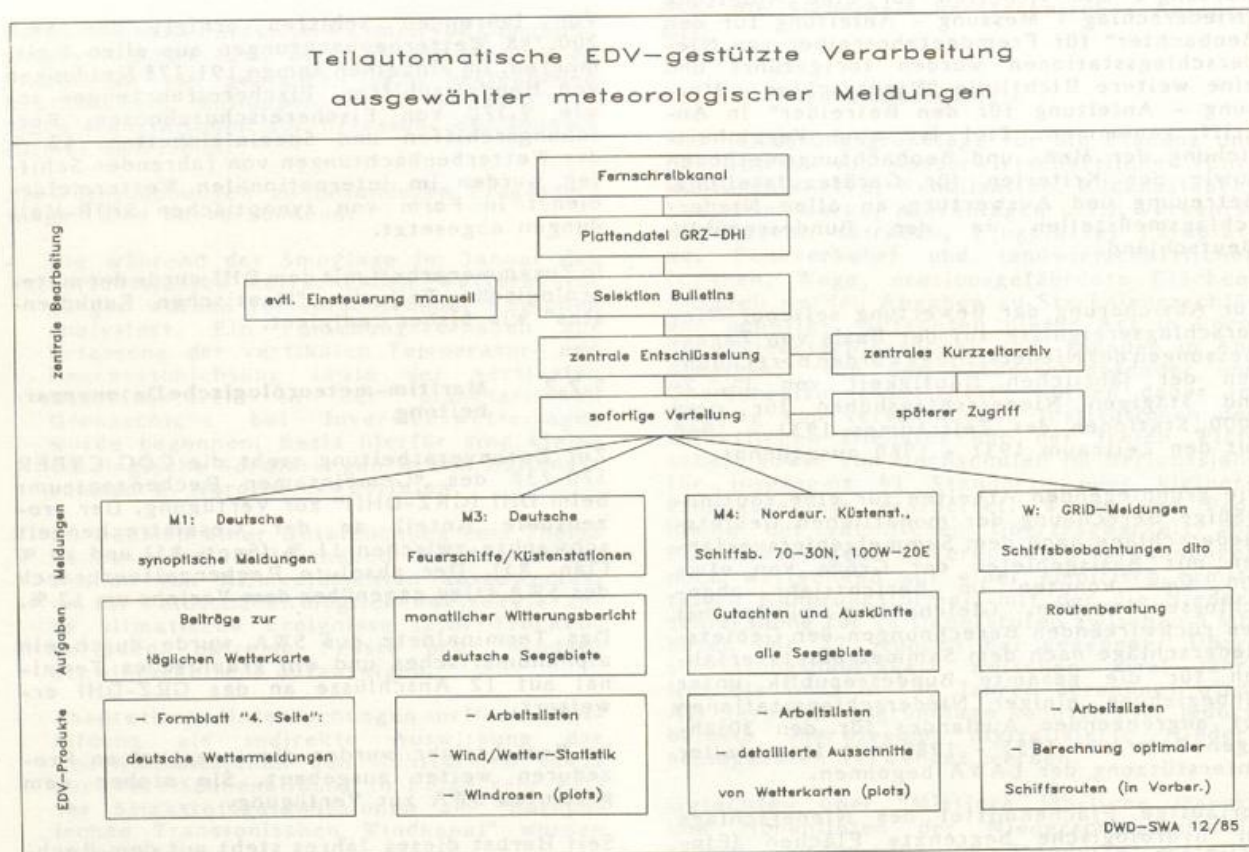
Teilautomatische EDV-gestützte Verarbeitung
ausgewählter meteorologischer Meldungen

zentrale Bearbeitung

Fernschreibkanal

Plattendatei GRZ-DHI

evtl. Einsteuerung manuell

Selektion Bulletins

zentrale Entschlüsselung

zentrales Kurzzeitarchiv

sofortige Verteilung

späterer Zugriff

Meldungen

M1: Deutsche synoptische Meldungen

M3: Deutsche Feuerschiffe/Küstenstationen

M4: Nordeur. Küstenst. Schiffsb. 70-30N, 100W-20E

W: GRID-Meldungen Schiffsbeobachtungen dito

Aufgaben

Beiträge zur täglichen Wetterkarte

monatlicher Witterungsbericht deutsche Seegebiete

Gutachten und Auskünfte alle Seegebiete

Routenberatung

EDV-Produkte

- Formblatt "4. Seite": deutsche Wettermeldungen

- Arbeitslisten Wind/Wetter-Statistik - Windrosen (plots)

- Arbeitslisten - detaillierte Ausschnitte von Wetterkarten (plots)

- Arbeitslisten - Berechnung optimaler Schiffsrouten (in Vorber.)

DWD-SWA 12/85